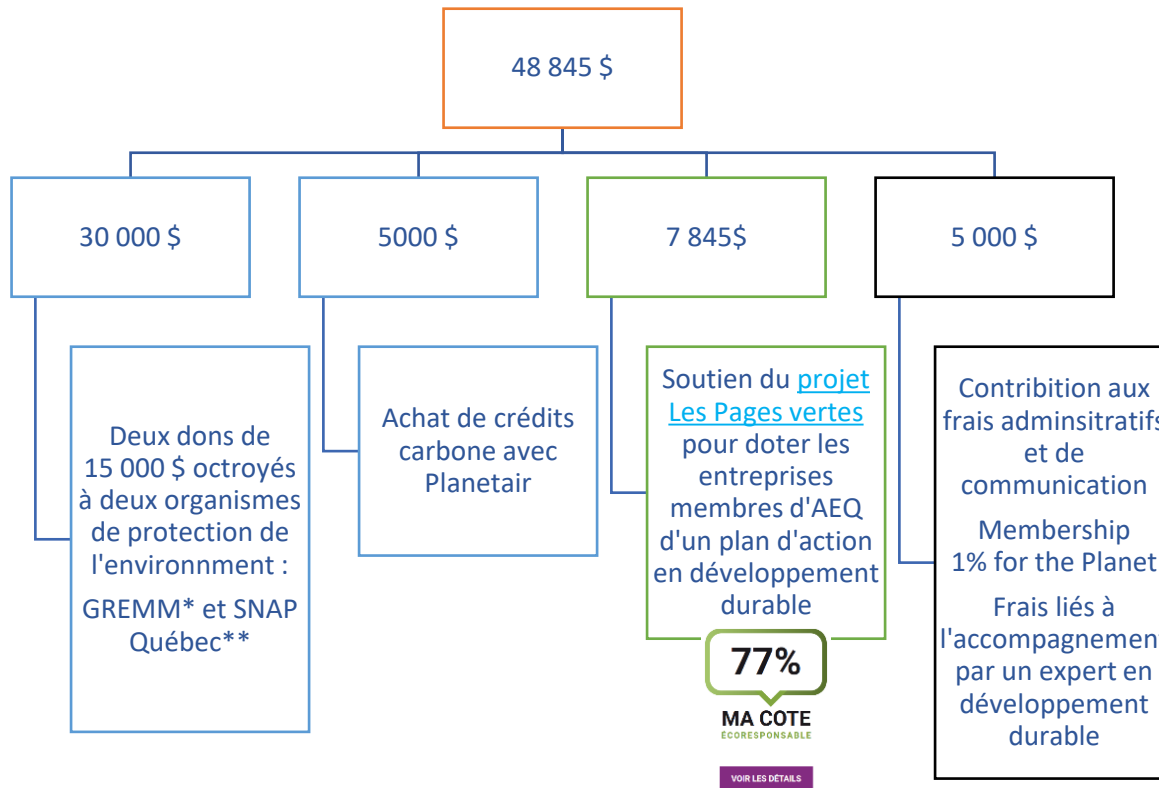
48 845 $

30 000 $

5000 $

7 845$

5 000 $

Deux dons de 15 000 $ octroyés à deux organismes de protection de l'environnement :

GREMM* et SNAP Québec**

Achat de crédits carbone avec Planetair

Soutien du projet Les Pages vertes pour doter les entreprises membres d'AEQ d'un plan d'action en développement durable

77%

MA COTE

ÉCORESPONSABLE

VOIR LES DÉTAILS

Contribition aux frais adminsitratifs et de communication

Membership 1% for the Planet

Frais liés à l'accompagnemen par un expert en développement durable